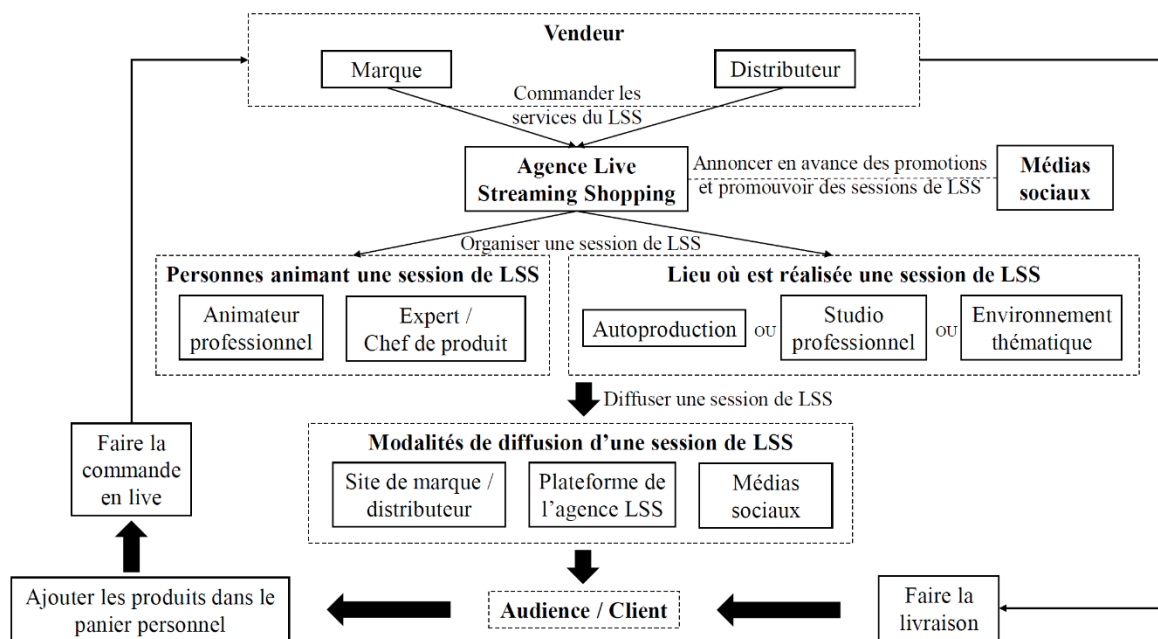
Vendeur

Marque

Distributeur

Commander les services du LSS

Agence Live Streaming Shopping

Annoncer en avance des promotions et promouvoir des sessions de LSS

Médias sociaux

Organiser une session de LSS

Personnes animant une session de LSS

Animateur professionnel

Expert / Chef de produit

Lieu où est réalisée une session de LSS

Autoproduction

ou

Studio professionnel

ou

Environnement thématique

Diffuser une session de LSS

Modalités de diffusion d'une session de LSS

Site de marque / distributeur

Plateforme de l'agence LSS

Médias sociaux

Faire la commande en live

Ajouter les produits dans le panier personnel

Audience / Client

Faire la livraison